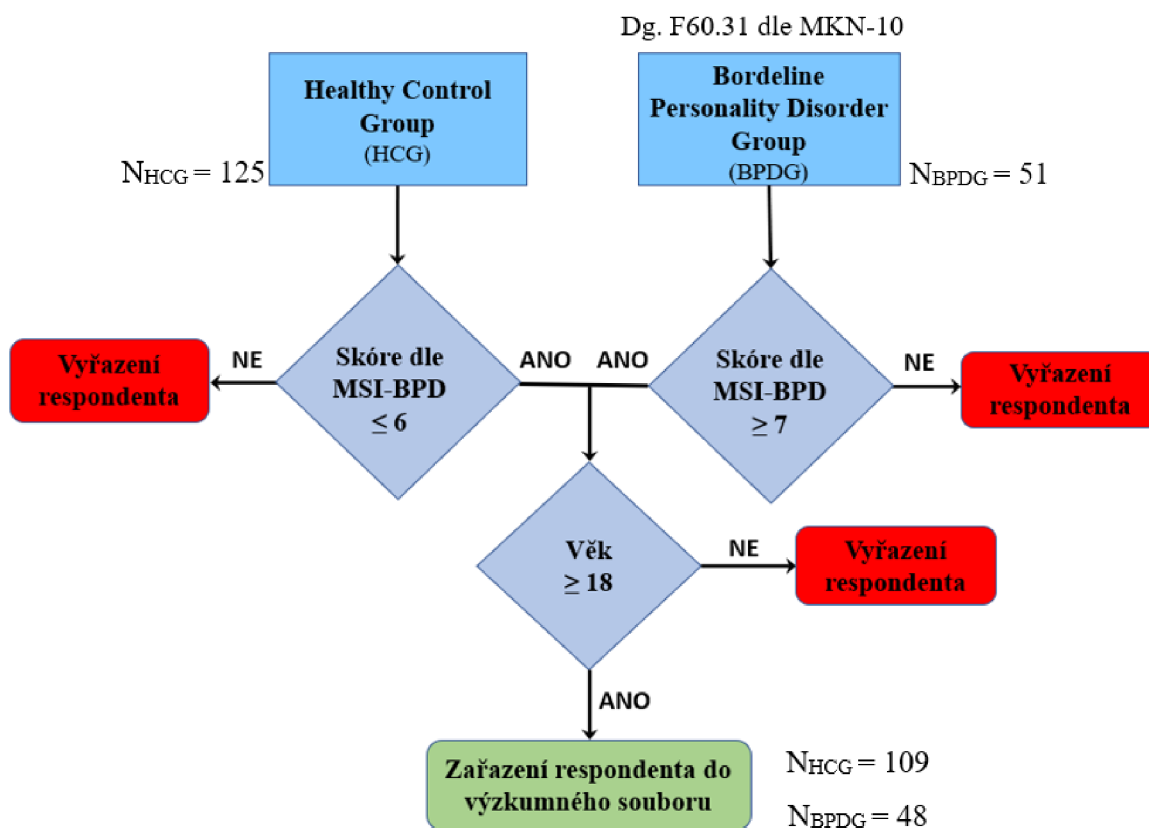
Dg. F60.31 dle MKN-10

Healthy Control Group (HCG)

$N_{HCG} = 125$

Bordeline Personality Disorder Group (BPDG)

$N_{BPDG} = 51$

NE

Vyřazení respondenta

Skóre dle MSI-BPD $\leq 6$

ANO

ANO

Skóre dle MSI-BPD $\geq 7$

NE

Vyřazení respondenta

Věk $\geq 18$

NE

Vyřazení respondenta

ANO

Zařazení respondenta do výzkumného souboru

$N_{HCG} = 109$

$N_{BPDG} = 48$